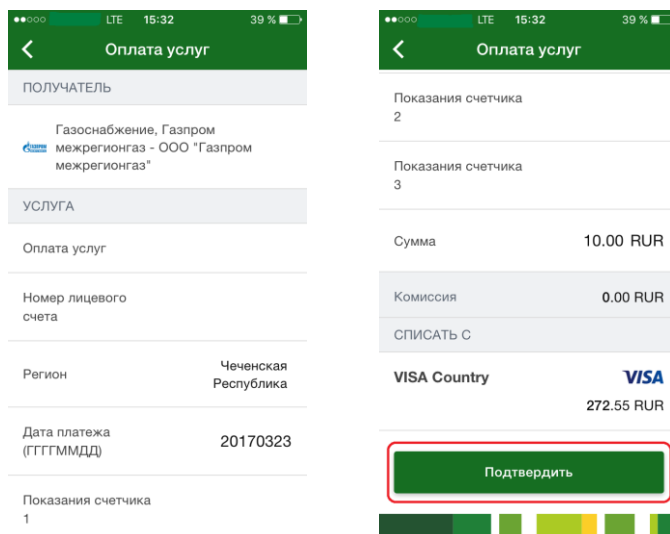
●●○○○ LTE 15:32 39 %

Оплата услуг

ПОЛУЧАТЕЛЬ

Газоснабжение, Газпром межрегионгаз - ООО "Газпром межрегионгаз"

УСЛУГА

Оплата услуг

Номер лицевого счета

Регион Чеченская Республика

Дата платежа (ГГГГММДД) 20170323

Показания счетчика
1

●●○○○ LTE 15:32 39 %

Оплата услуг

Показания счетчика
2

Показания счетчика
3

Сумма 10.00 RUR

Комиссия 0.00 RUR

СПИСАТЬ С

VISA Country VISA
272.55 RUR

Подтвердить